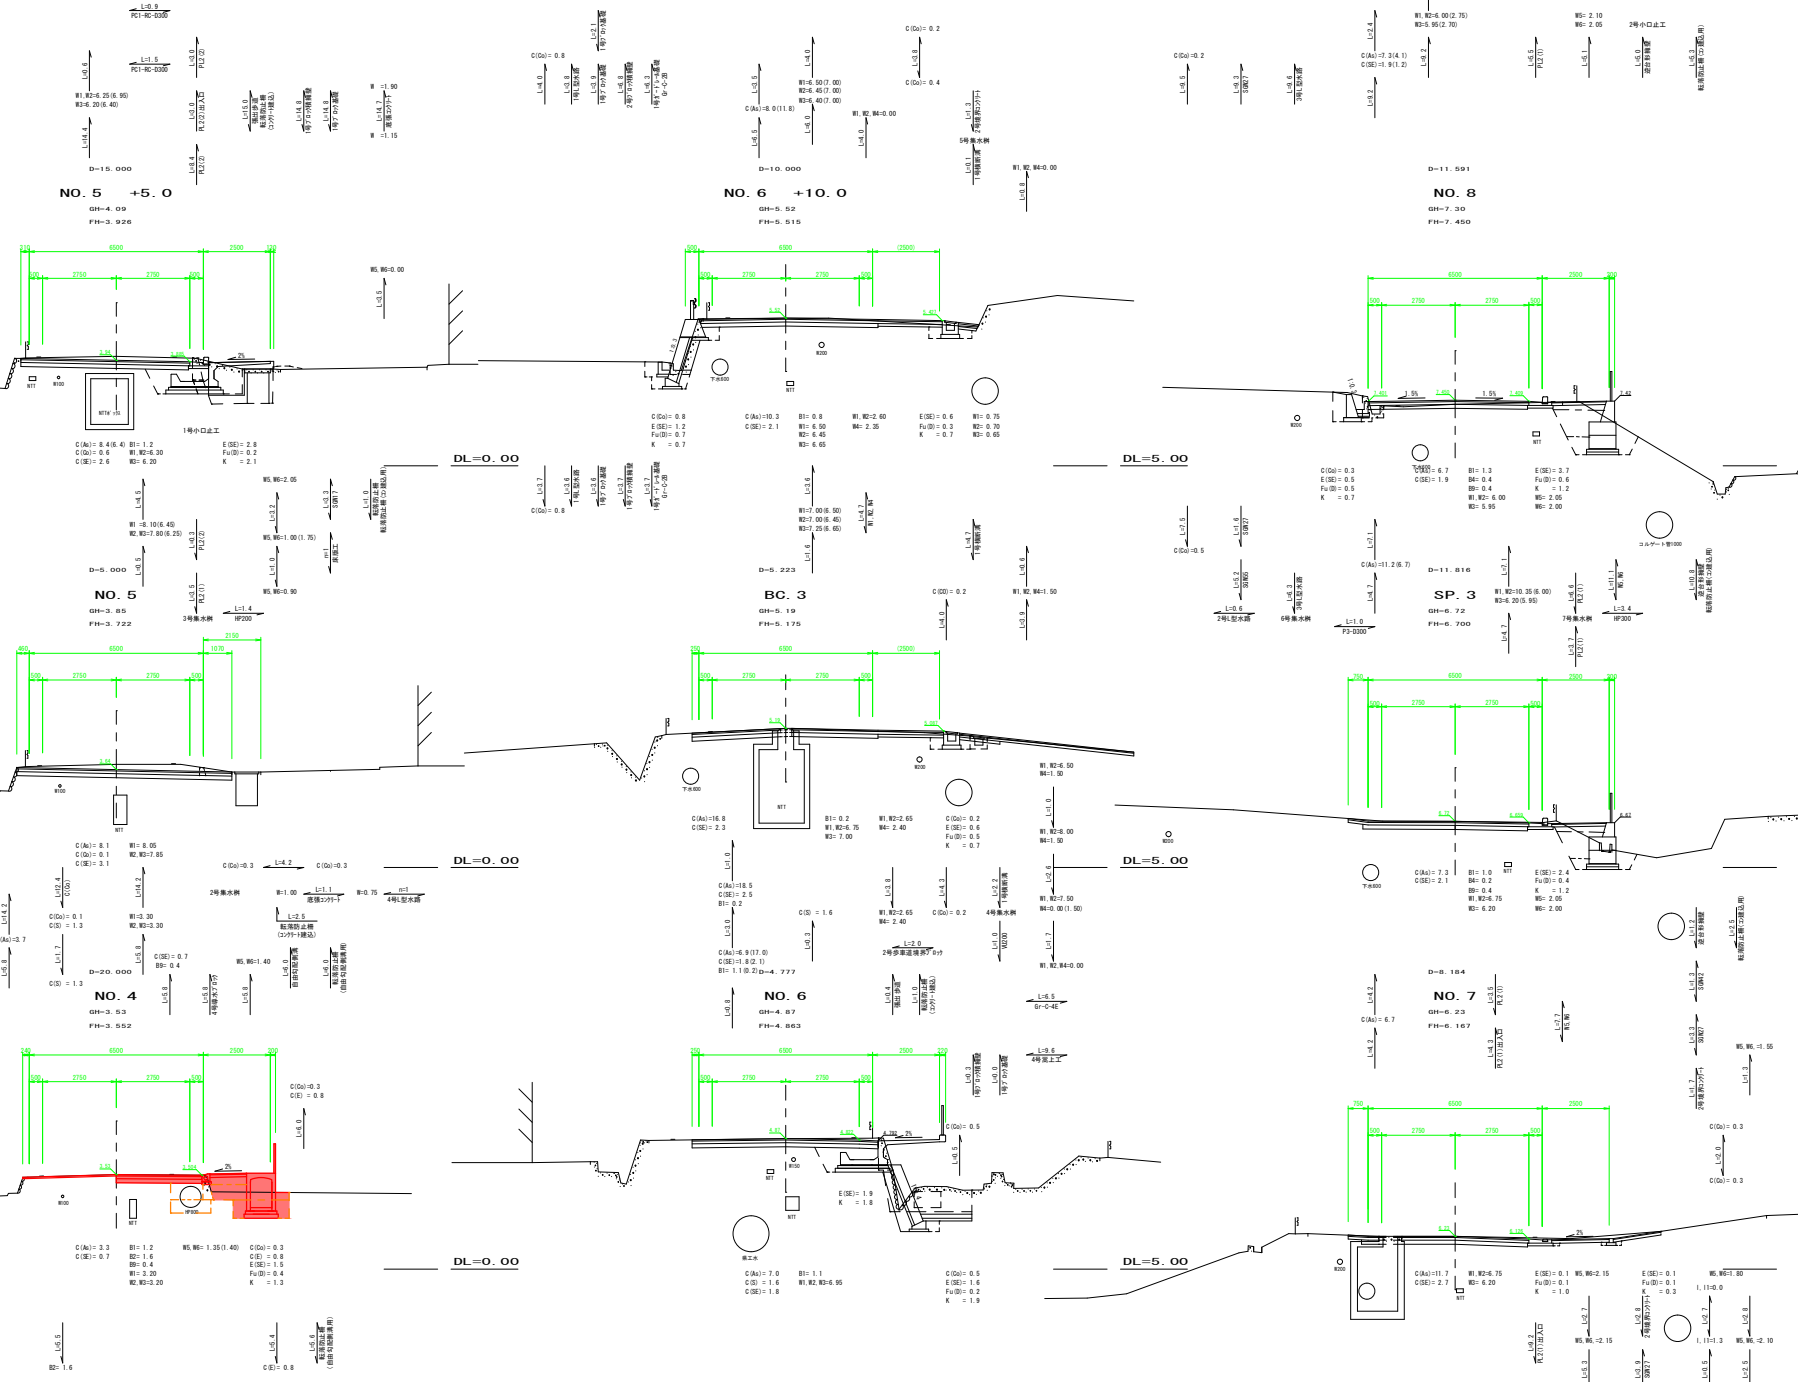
L=0.9
PC1-RC-D300
L=1.5
PC1-RC-D300
L=6.6
L=3.0 PL2(2)
W1,W2=6.25(6.95)
W3=6.20(6.40)
L=14.4
L=3.0 PL2(2)出入口
L=15.0 張出歩道 転落防止柵
L=14.8 1号フロク積擁壁
L=14.8 1号フロク基礎
L=14.7 底張コンクリート
W =1.90
W =1.15
L=8.4 PL2(2)
D=15.000
NO. 5 +5. 0
GH=4.09
FH=3.926

C(Co)= 0.8
L=2.1 1号フロク基礎
L=4.0
L=3.8 1号L型水路
L=3.9 1号フロク基礎
L=6.8 2号フロク積擁壁
L=6.3 1号ボックス基礎 Gr-C-2B
L=4.0
L=3.5
W1=6.50(7.00)
W2=6.45(7.00)
W3=6.40(7.00)
C(As)=8.0(11.8)
L=6.0
L=6.5
W1,W2,W4=0.00
L=4.0
C(Co)= 0.2
L=3.8
C(Co)= 0.4
D=10.000
NO. 6 +10. 0
GH=5.52
FH=5.515

C(Co)=0.2
L=0.5
L=0.3 SGN27
L=0.6 3号L型水路
L=2.4
C(As)=7.3(4.1)
C(SE)=1.9(1.2)
L=0.2
L=0.2
W1,W2=6.00(2.75)
W3=5.95(2.70)
W5= 2.10
W6= 2.05
2号小口止工
L=6.5 PL2(1)
L=6.1
L=6.0 逆台形側溝
L=5.3 転落防止柵
5号集水桝
W1,W2,W4=0.00
L=0.8
D=11.591
NO. 8
GH=7.30
FH=7.450

DL=0. 00
DL=5. 00

C(As)= 8.4(6.4) B1= 1.2
C(Co)= 0.6 W1,W2=6.30
C(SE)= 2.6 W3= 6.20
E(SE)= 2.8
Fu(D)= 0.2
K = 2.1
1号小口止工
C(Co)= 0.8
E(SE)= 1.2
Fu(D)= 0.7
K = 0.7
C(As)=10.3
C(SE)= 2.1
B1= 0.8
W1= 6.50
W2= 6.45
W3= 6.65
W1,W2=2.60
W4= 2.35
E(SE)= 0.6
Fu(D)= 0.3
K = 0.7
W1= 0.75
W2= 0.70
W3= 0.65
C(Co)= 0.3
E(SE)= 0.5
Fu(D)= 0.5
K = 0.7
C(As)= 6.7
C(SE)= 1.9
B1= 1.3
B4= 0.4
B9= 0.4
W1,W2= 6.00
W3= 5.95
E(SE)= 3.7
Fu(D)= 0.6
K = 1.2
W5= 2.05
W6= 2.00
コルゲート管1000

W5,W6=0.00
W5,W6=2.05
L=4.5
W1 =8.10(6.45)
W2,W3=7.80(6.25)
L=4.3 PL2(2)
L=3.2
W5,W6=1.00(1.75)
L=1.0
L=0.5
L=3.5 PL2(1)
W5,W6=0.90
D=5.000
NO. 5
GH=3.85
FH=3.722
3号集水桝
L=1.4
HP200
L=3.7
C(Co)= 0.8
L=3.6 1号L型水路
L=3.6 1号フロク基礎
L=3.7 1号フロク積擁壁
L=3.7 1号ボックス基礎 Gr-C-2B
L=3.6
W1=7.00(6.50)
W2=7.00(6.45)
W3=7.25(6.65)
L=4.7 W1,W2,W4
L=1.6
D=5.223
BC. 3
GH=5.19
FH=5.175
C(CO)= 0.2
L=4.0
W1,W2,W4=1.50
L=3.9
L=7.5
C(Co)= 0.5
L=1.6 SGN27
L=5.2 SGN65
L=0.6
2号L型水路
L=6.3 3号L型水路
6号集水桝
L=1.0
P3-D300
L=7.1
C(As)=11.2(6.7)
L=7.4
D=11.816
SP. 3
GH=6.72
FH=6.700
W1,W2=10.35(6.00)
W3=6.20(5.95)
L=6.6 PL2(1)
7号集水桝
L=11.4
L=3.4
HP300
L=10.8 逆台形側溝 転落防止柵

DL=0. 00
DL=5. 00

C(As)= 8.1 W1= 8.05
C(Co)= 0.1 W2,W3=7.85
C(SE)= 3.1
C(Co)=0.3
L=4.2
C(Co)=0.3
2号集水桝
W=1.00
L=1.1 底張コンクリート
W=0.75
n=1 4号L型水路
L=2.5 転落防止柵
L=2.4
C(Co)= 0.1
C(S) = 1.3
W1=3.30
W2,W3=3.30
L=14.2
C(SE)= 0.7
B9= 0.4
W5,W6=1.40
L=6.0 自由勾配側溝
D=20.000
NO. 4
GH=3.53
FH=3.552
C(S) = 1.3
C(As)=16.8
C(SE)= 2.3
B1= 0.2
W1,W2=6.75
W3= 7.00
W1,W2=2.65
W4= 2.40
C(Co)= 0.2
E(SE)= 0.6
Fu(D)= 0.5
K = 0.7
W1,W2=6.50
W4=1.50
L=1.0
W1,W2=8.00
W4=1.50
C(As)=18.5
C(SE)= 2.5
B1= 0.2
C(S) = 1.6
W1,W2=2.65
W4= 2.40
C(Co)= 0.2
4号集水桝
W1,W2=7.50
W4=0.00(1.50)
C(As)=6.9(17.0)
C(SE)=1.8(2.1)
B1= 1.1(0.2)
D=4.777
L=2.0
2号歩車道境界ブロック
W1,W2,W4=0.00
NO. 6
GH=4.87
FH=4.863
L=6.5
Gr-C-4E
L=9.6
4号巣止工
C(As)= 7.3
C(SE)= 2.1
B1= 1.0
B4= 0.2
B9= 0.4
W1,W2=6.75
W3= 6.20
E(SE)= 2.4
Fu(D)= 0.4
K = 1.2
W5= 2.05
W6= 2.00
D=8.184
NO. 7
GH=6.23
FH=6.167
C(As)= 6.7
L=2.5 転落防止柵
W5,W6=1.55

DL=0. 00
DL=5. 00

C(Co)=0.3
C(E) = 0.8
C(As)= 3.3
C(SE)= 0.7
B1= 1.2
B2= 1.6
B9= 0.4
W1= 3.20
W2,W3=3.20
W5,W6= 1.35(1.40)
C(Co)= 0.3
C(E) = 0.8
E(SE)= 1.5
Fu(D)= 0.4
K = 1.3
B2= 1.6
C(E)= 0.8
C(Co)= 0.5
E(SE)= 1.9
K = 1.8
C(As)= 7.0
C(S) = 1.6
C(SE)= 1.8
B1= 1.1
W1,W2,W3=6.95
C(Co)= 0.5
E(SE)= 1.6
Fu(D)= 0.2
K = 1.9
C(Co)= 0.3
C(Co)= 0.3
C(As)=11.7
C(SE)= 2.7
W1,W2=6.75
W3= 6.20
E(SE)= 0.1
Fu(D)= 0.1
K = 1.0
W5,W6=2.15
E(SE)= 0.1
Fu(D)= 0.1
K = 0.3
W5,W6=1.80
I,I1=0.0
I,I1=1.3
W5,W6 =2.15
W5,W6 =2.10